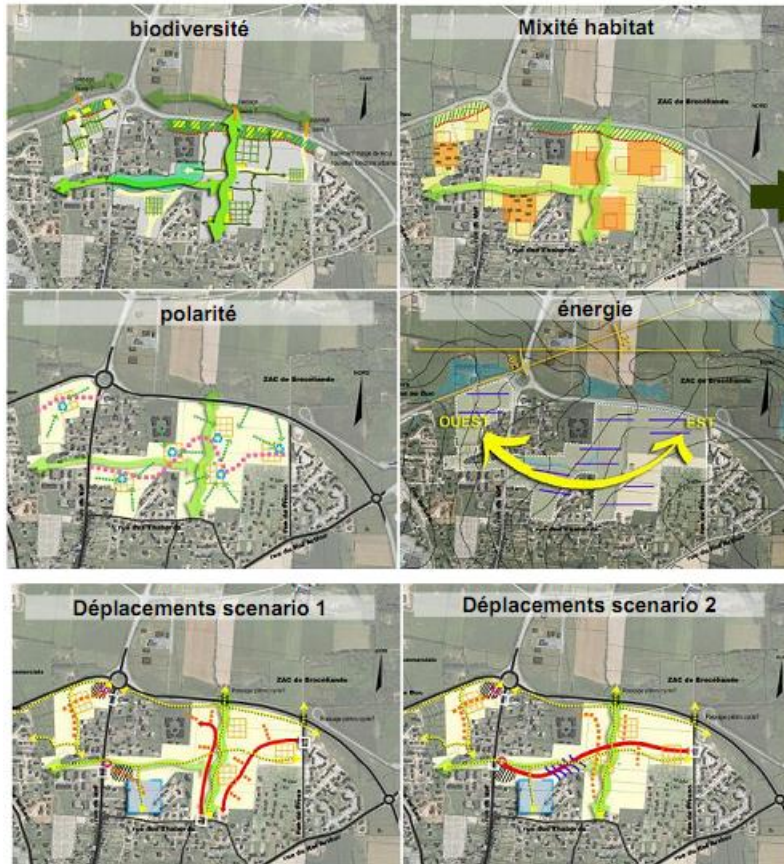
biodiversité

Mixité habitat

ZAC de Brocéliande

polarité

ZAC de Brocéliande

énergie

ZAC de Brocéliande

OUEST

EST

Déplacements scenario 1

ZAC de Brocéliande

Passage piéton cycle?

Déplacements scenario 2

ZAC de Brocéliande

Passage piéton cycle?